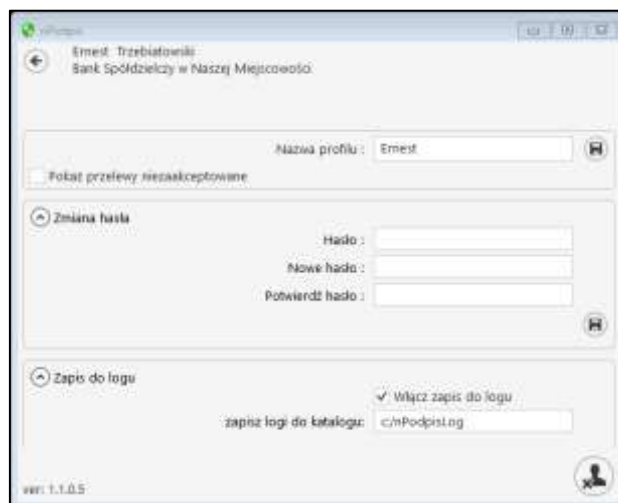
nPodpis

Ernest Trzebiatowski
Bank Spółdzielczy w Naszej Miejscowości

Nazwa profilu : Ernest

Pokaż przelewy niezaakceptowane

Zmiana hasła

Hasło :

Nowe hasło :

Potwierdź hasło :

Zapis do logu

Włącz zapis do logu

zapisz logi do katalogu: c:/nPodpisLog

ver: 1.1.0.5